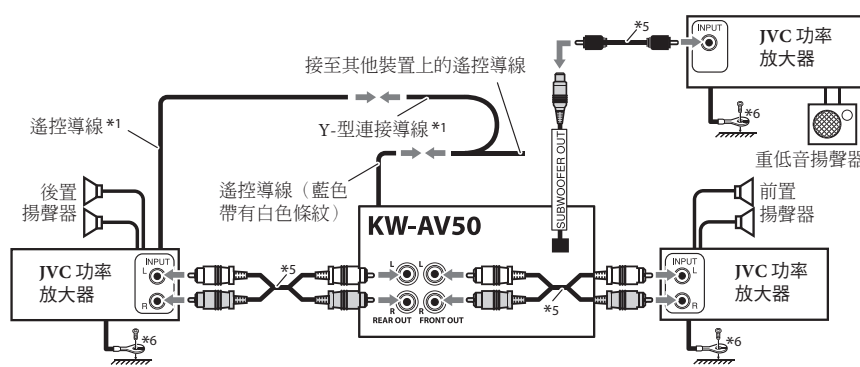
*5

INPUT

JVC 功率放大器

*6

重低音揚聲器

接至其他裝置上的遙控導線

遙控導線 *1

Y-型連接導線 *1

SUBWOOFER OUT

遙控導線（藍色帶有白色條紋）

後置揚聲器

前置揚聲器

KW-AV50

INPUT
L
R

JVC 功率放大器

*5

L
R
REAR OUT

L
R
FRONT OUT

*5

INPUT
L
R

JVC 功率放大器

*6

*6